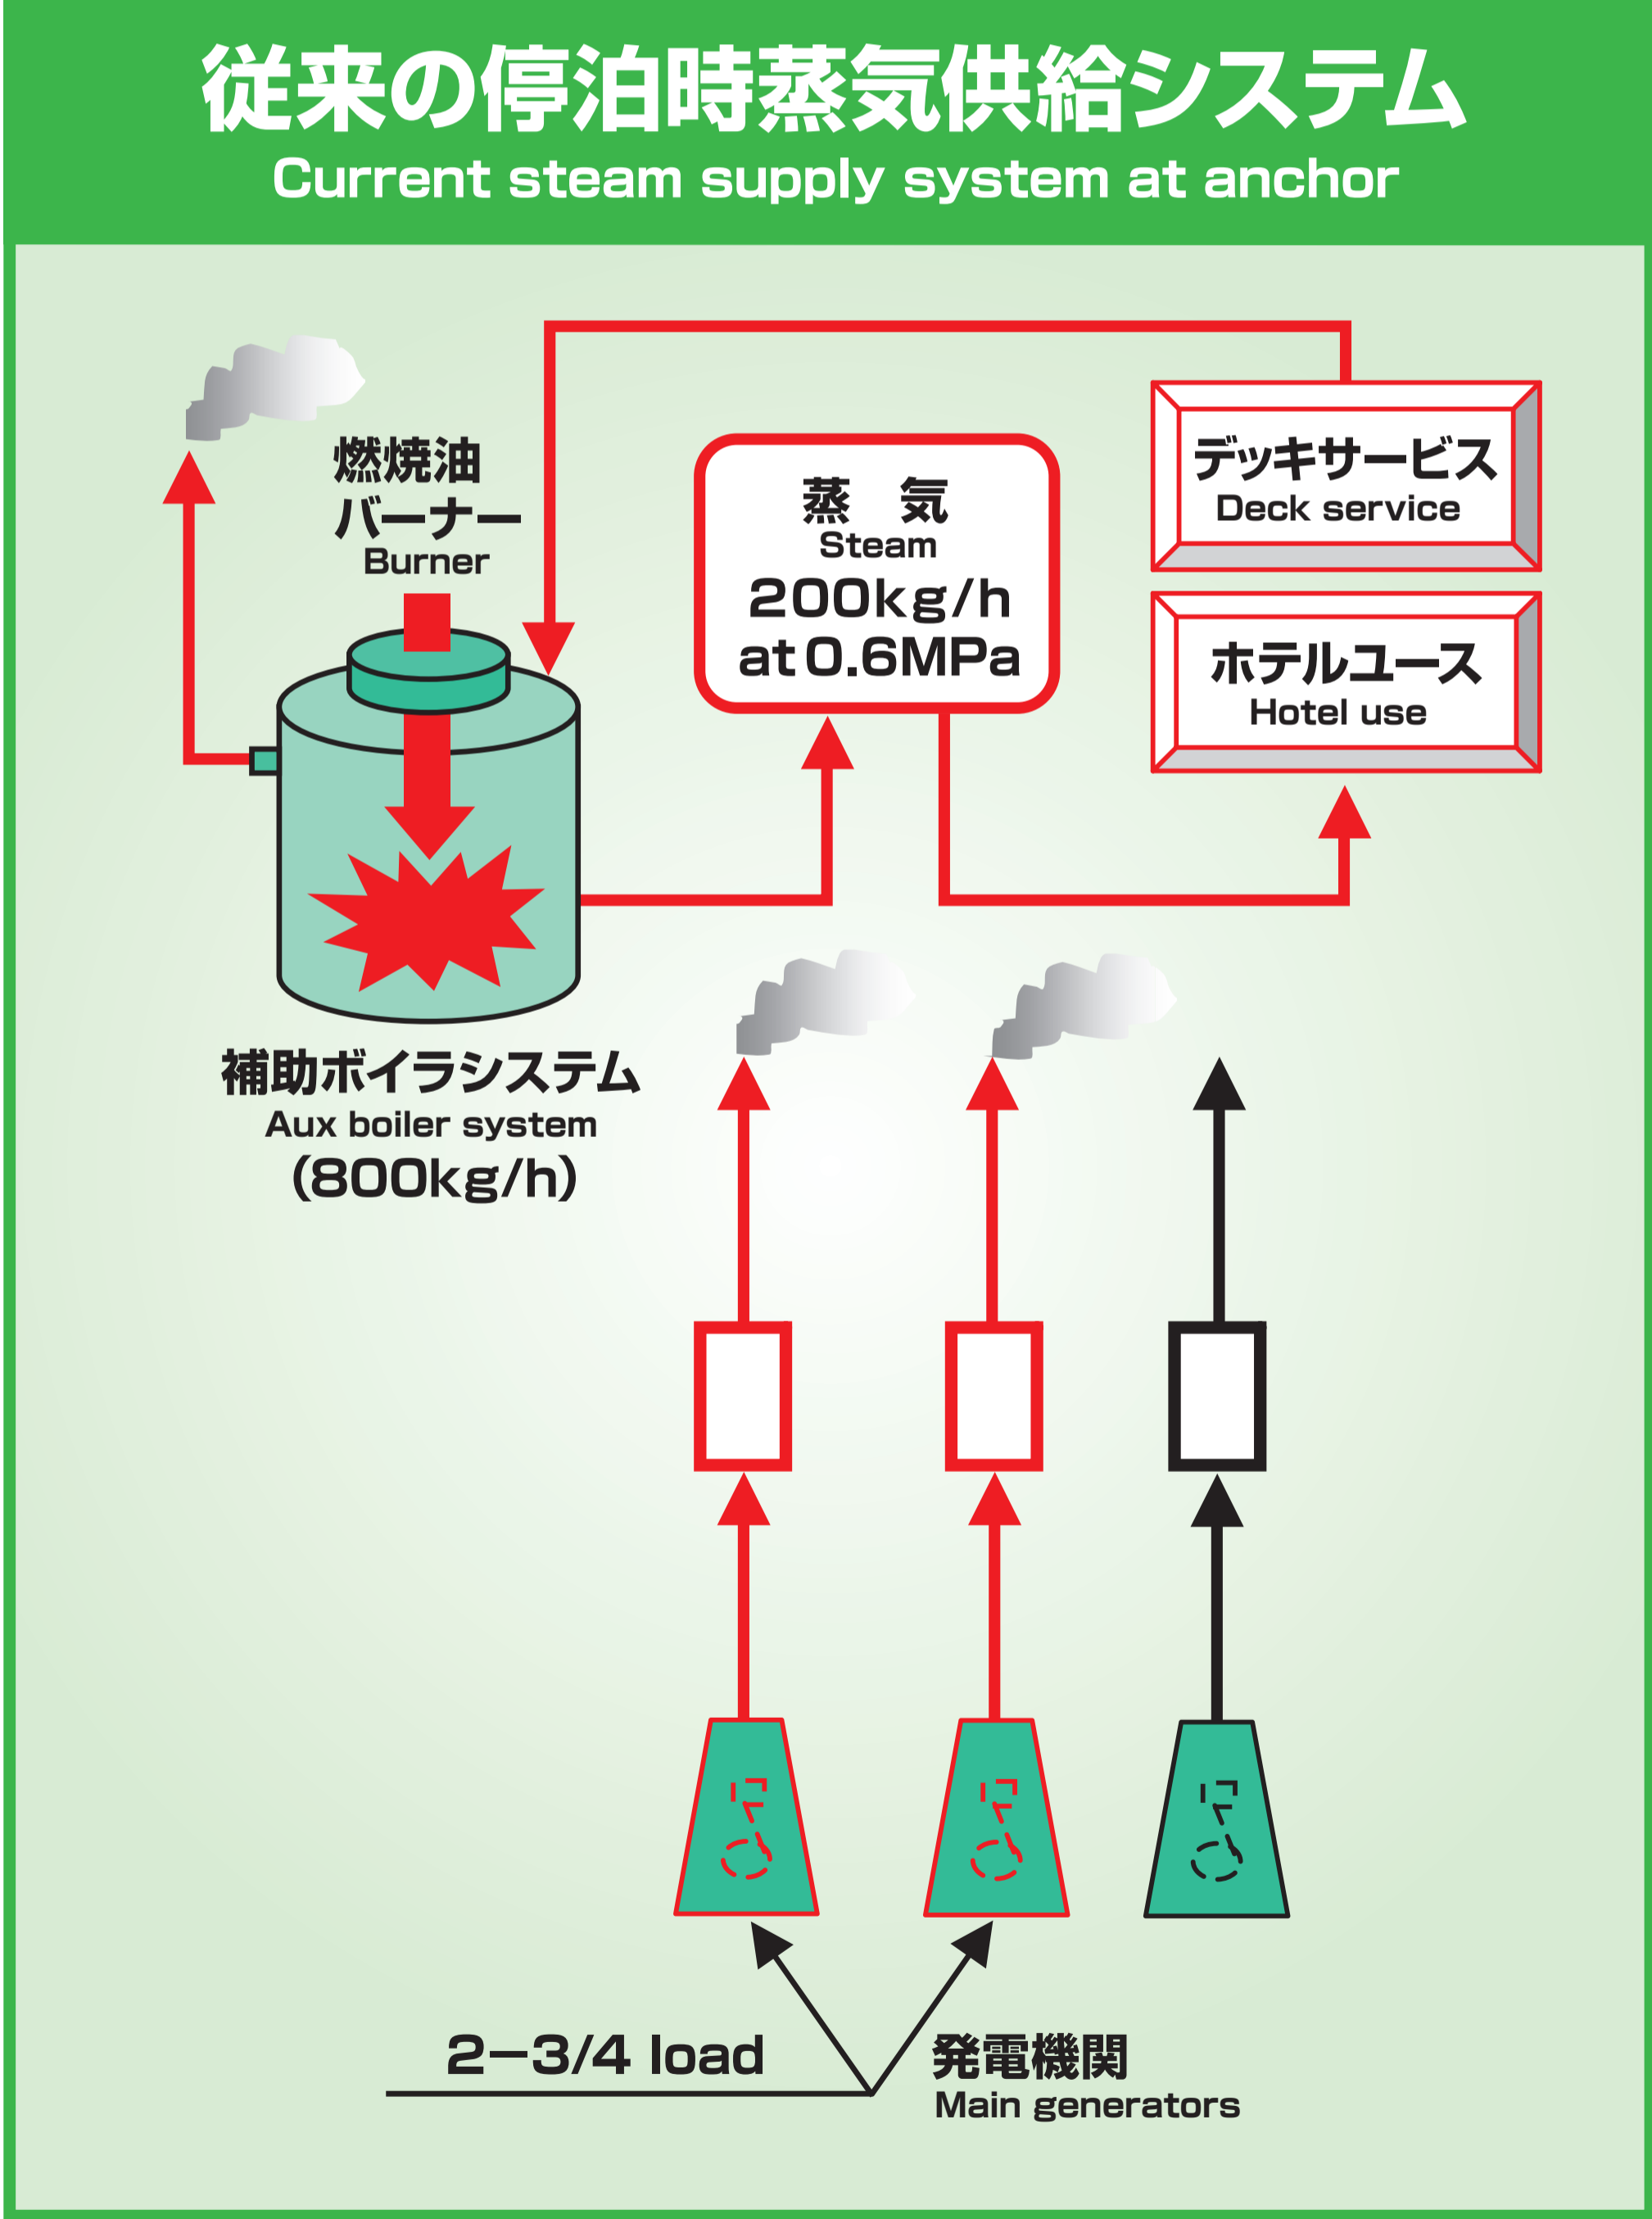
従来の停泊時蒸気供給システム
Current steam supply system at anchor

燃焼油
バーナー
Burner

蒸　気
Steam
200kg/h
at 0.6MPa

デッキサービス
Deck service

ホテルユース
Hotel use

補助ボイラシステム
Aux boiler system
(800kg/h)

2−3/4 load

発電機関
Main generators